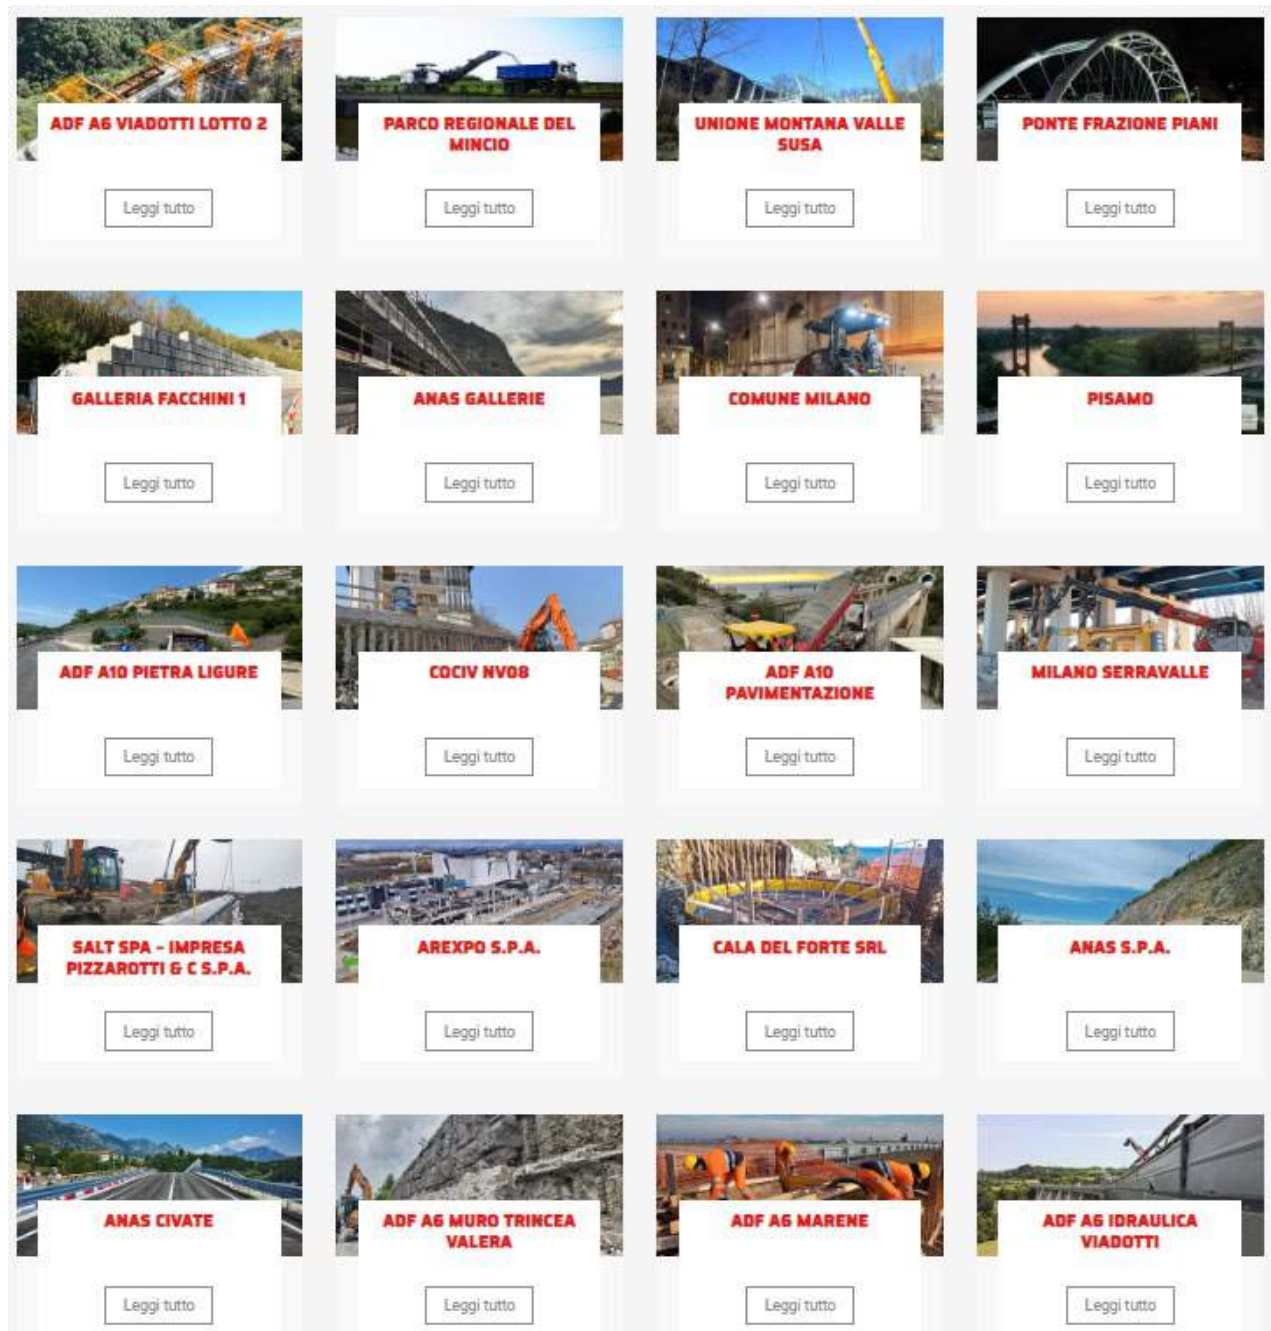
ADF A6 VIADOTTI LOTTO 2

Leggi tutto

PARCO REGIONALE DEL MINCIO

Leggi tutto

UNIONE MONTANA VALLE SUSA

Leggi tutto

PONTE FRAZIONE PIANI

Leggi tutto

GALLERIA FACCHINI 1

Leggi tutto

ANAS GALLERIE

Leggi tutto

COMUNE MILANO

Leggi tutto

PISAMO

Leggi tutto

ADF A10 PIETRA LIGURE

Leggi tutto

COCIV NV08

Leggi tutto

ADF A10 PAVIMENTAZIONE

Leggi tutto

MILANO SERRAVALLE

Leggi tutto

SALT SPA - IMPRESA PIZZAROTTI & C S.P.A.

Leggi tutto

AREXPO S.P.A.

Leggi tutto

CALA DEL FORTE SRL

Leggi tutto

ANAS S.P.A.

Leggi tutto

ANAS CIVATE

Leggi tutto

ADF A6 MURO TRINCEA VALERA

Leggi tutto

ADF A6 MARENE

Leggi tutto

ADF A6 IDRAULICA VIADOTTI

Leggi tutto